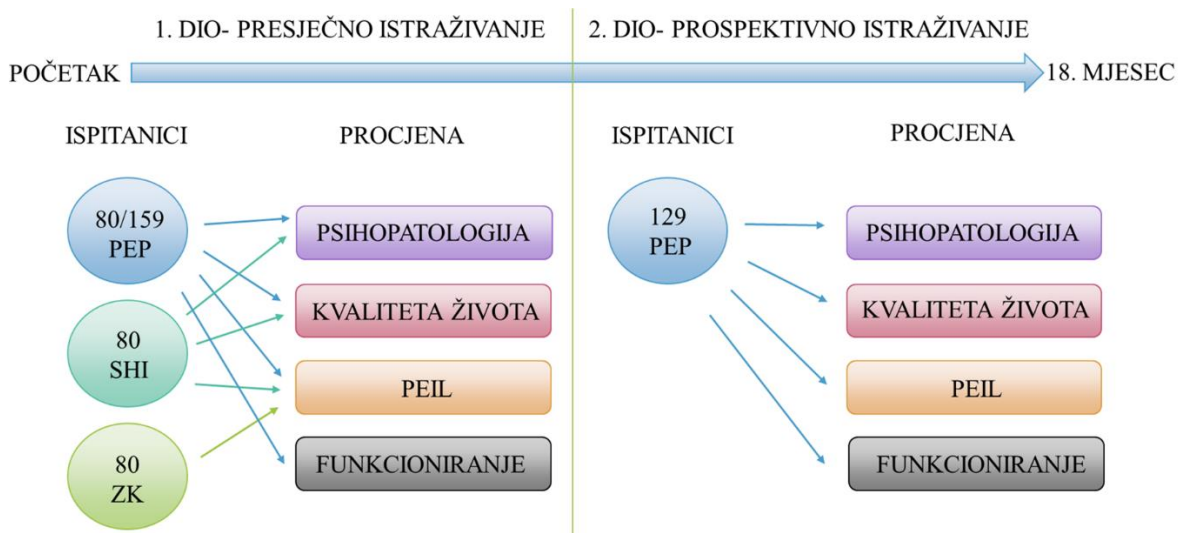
1. DIO- PRESJEČNO ISTRAŽIVANJE

2. DIO- PROSPEKTIVNO ISTRAŽIVANJE

POČETAK

18. MJESEC

ISPITANICI

PROCJENA

80/159 PEP

80 SHI

80 ZK

PSIHOPATOLOGIJA

KVALITETA ŽIVOTA

PEIL

FUNKCIONIRANJE

ISPITANICI

PROCJENA

129 PEP

PSIHOPATOLOGIJA

KVALITETA ŽIVOTA

PEIL

FUNKCIONIRANJE